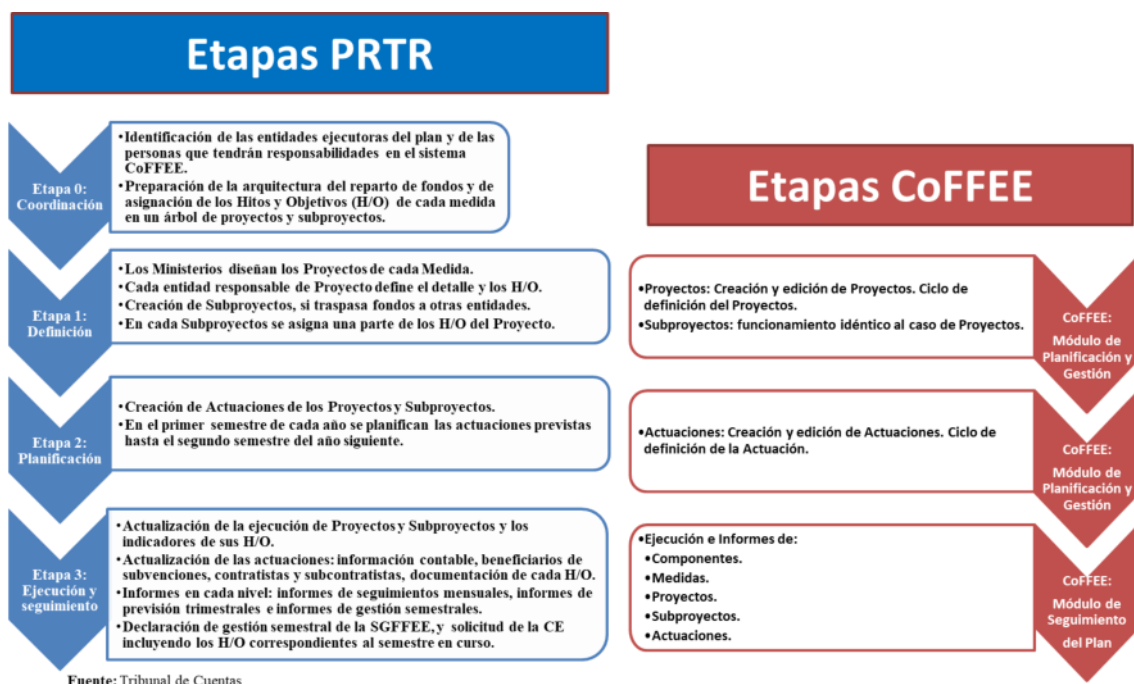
Etapas PRTR

Etapa 0: Coordinación

•Identificación de las entidades ejecutoras del plan y de las personas que tendrán responsabilidades en el sistema CoFFEE.
•Preparación de la arquitectura del reparto de fondos y de asignación de los Hitos y Objetivos (H/O) de cada medida en un árbol de proyectos y subproyectos.

Etapa 1: Definición

•Los Ministerios diseñan los Proyectos de cada Medida.
•Cada entidad responsable de Proyecto define el detalle y los H/O.
•Creación de Subproyectos, si traspasa fondos a otras entidades.
•En cada Subproyecto se asigna una parte de los H/O del Proyecto.

Etapa 2: Planificación

•Creación de Actuaciones de los Proyectos y Subproyectos.
•En el primer semestre de cada año se planifican las actuaciones previstas hasta el segundo semestre del año siguiente.

Etapa 3: Ejecución y seguimiento

•Actualización de la ejecución de Proyectos y Subproyectos y los indicadores de sus H/O.
•Actualización de las actuaciones: información contable, beneficiarios de subvenciones, contratistas y subcontratistas, documentación de cada H/O.
•Informes en cada nivel: informes de seguimientos mensuales, informes de previsión trimestrales e informes de gestión semestrales.
•Declaración de gestión semestral de la SGFFEE,y solicitud de la CE incluyendo los H/O correspondientes al semestre en curso.

Etapas CoFFEE

•Proyectos: Creación y edición de Proyectos. Ciclo de definición del Proyectos.
•Subproyectos: funcionamiento idéntico al caso de Proyectos.

CoFFEE: Módulo de Planificación y Gestión

•Actuaciones: Creación y edición de Actuaciones. Ciclo de definición de la Actuación.

CoFFEE: Módulo de Planificación y Gestión

•Ejecución e Informes de:
•Componentes.
•Medidas.
•Proyectos.
•Subproyectos.
•Actuaciones.

CoFFEE: Módulo de Seguimiento del Plan

Fuente: Tribunal de Cuentas